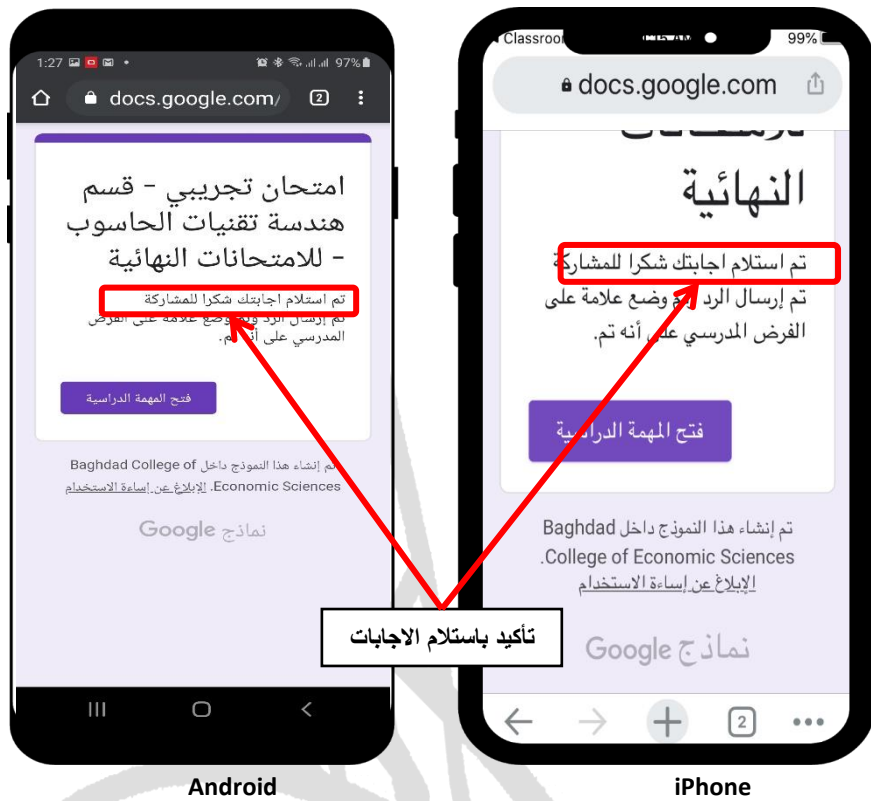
1:27 97%

docs.google.com/ 2

امتحان تجريبي - قسم هندسة تقنيات الحاسوب - للامتحانات النهائية

تم استلام اجابتك شكرا للمشاركة
تم إرسال الرد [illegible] وضع علامة على الفرض المدرسي على أنه تم.

فتح المهمة الدراسية

تم إنشاء هذا النموذج داخل Baghdad College of Economic Sciences. الإبلاغ عن إساءة الاستخدام

Google نماذج

Classroo 99%

docs.google.com

النهائية

تم استلام اجابتك شكرا للمشاركة
تم إرسال الرد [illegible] وضع علامة على الفرض المدرسي على أنه تم.

فتح المهمة الدراسية

تم إنشاء هذا النموذج داخل Baghdad College of Economic Sciences.
الإبلاغ عن إساءة الاستخدام

Google نماذج

2

تأكيد باستلام الاجابات

Android

iPhone